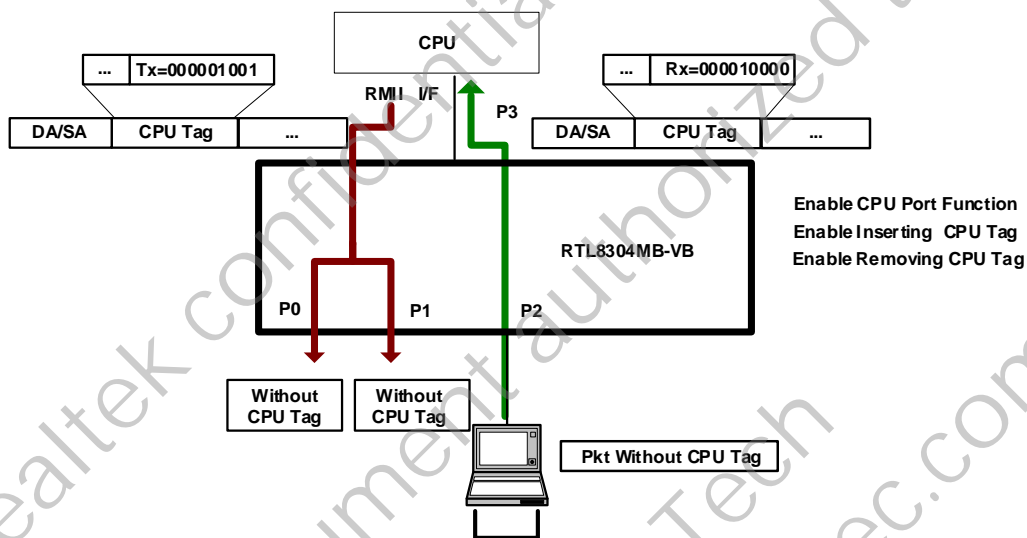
CPU

| ... | Tx=000001001 |
|---|---|

| DA/SA | CPU Tag | ... |
|---|---|---|

RMII I/F

P3

| ... | Rx=000010000 |
|---|---|

| DA/SA | CPU Tag | ... |
|---|---|---|

Enable CPU Port Function
Enable Inserting CPU Tag
Enable Removing CPU Tag

RTL8304MB-VB

P0

P1

P2

Without CPU Tag

Without CPU Tag

Pkt Without CPU Tag

Realtek confidential
document authorized
Tech
ec.com